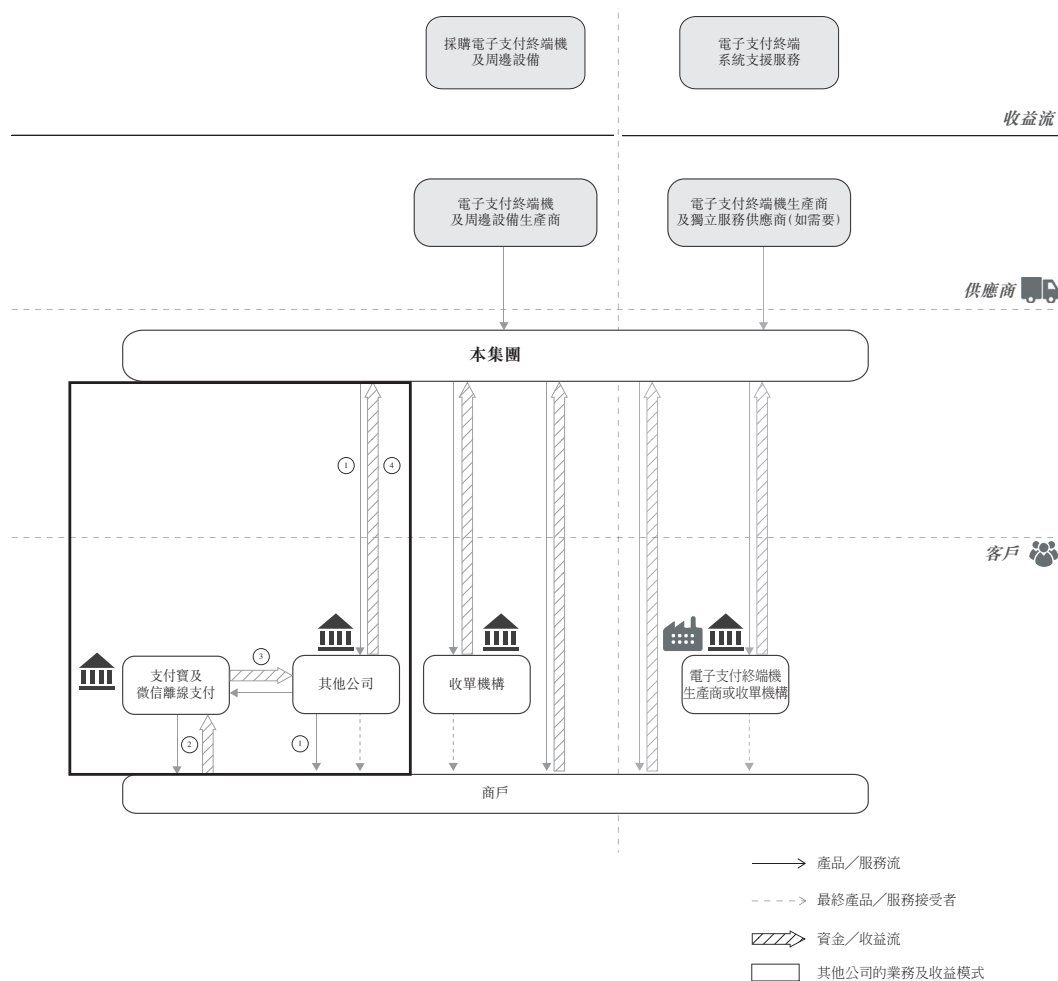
採購電子支付終端機及周邊設備

電子支付終端系統支援服務

收益流

電子支付終端機及周邊設備生產商

電子支付終端機生產商及獨立服務供應商(如需要)

供應商

本集團

1

4

客戶

支付寶及微信離線支付

3

其他公司

收單機構

電子支付終端機生產商或收單機構

2

1

商戶

產品/服務流

最終產品/服務接受者

資金/收益流

其他公司的業務及收益模式